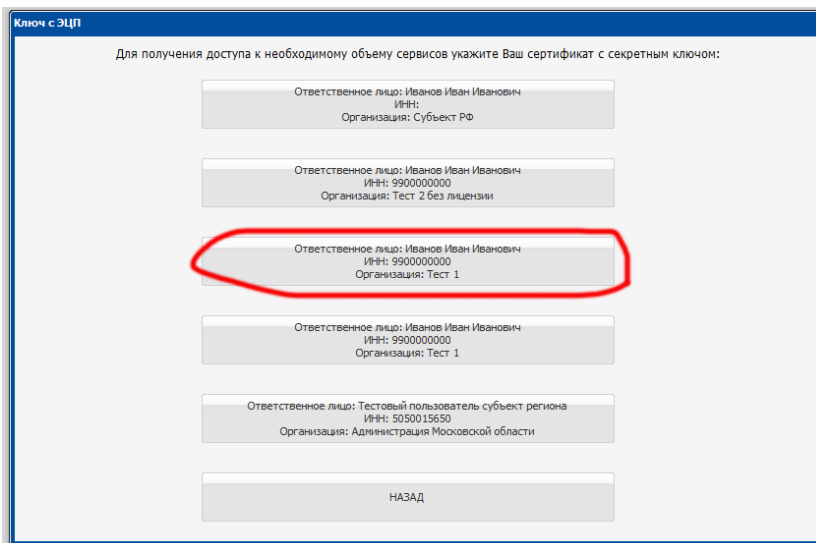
Ключ с ЭЦП

Для получения доступа к необходимому объему сервисов укажите Ваш сертификат с секретным ключом:

Ответственное лицо: Иванов Иван Иванович
ИНН:
Организация: Субъект РФ

Ответственное лицо: Иванов Иван Иванович
ИНН: 9900000000
Организация: Тест 2 без лицензии

Ответственное лицо: Иванов Иван Иванович
ИНН: 9900000000
Организация: Тест 1

Ответственное лицо: Иванов Иван Иванович
ИНН: 9900000000
Организация: Тест 1

Ответственное лицо: Тестовый пользователь субъект региона
ИНН: 5050015650
Организация: Администрация Московской области

НАЗАД